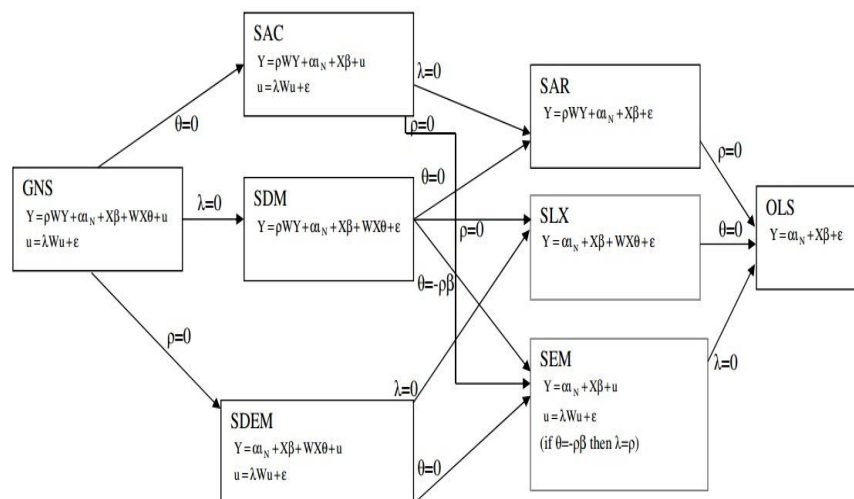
SAC
$Y = \rho WY + \alpha\iota_N + X\beta + u$
$u = \lambda Wu + \varepsilon$

$\theta=0$

$\lambda=0$

$\rho=0$

SAR
$Y = \rho WY + \alpha\iota_N + X\beta + \varepsilon$

$\rho=0$

GNS
$Y = \rho WY + \alpha\iota_N + X\beta + WX\theta + u$
$u = \lambda Wu + \varepsilon$

$\lambda=0$

SDM
$Y = \rho WY + \alpha\iota_N + X\beta + WX\theta + \varepsilon$

$\theta=0$

SLX
$Y = \alpha\iota_N + X\beta + WX\theta + \varepsilon$

$\rho=0$

$\theta=0$

OLS
$Y = \alpha\iota_N + X\beta + \varepsilon$

$\theta=-\rho\beta$

$\rho=0$

SEM
$Y = \alpha\iota_N + X\beta + u$
$u = \lambda Wu + \varepsilon$
(if $\theta=-\rho\beta$ then $\lambda=\rho$)

$\lambda=0$

$\lambda=0$

SDEM
$Y = \alpha\iota_N + X\beta + WX\theta + u$
$u = \lambda Wu + \varepsilon$

$\theta=0$